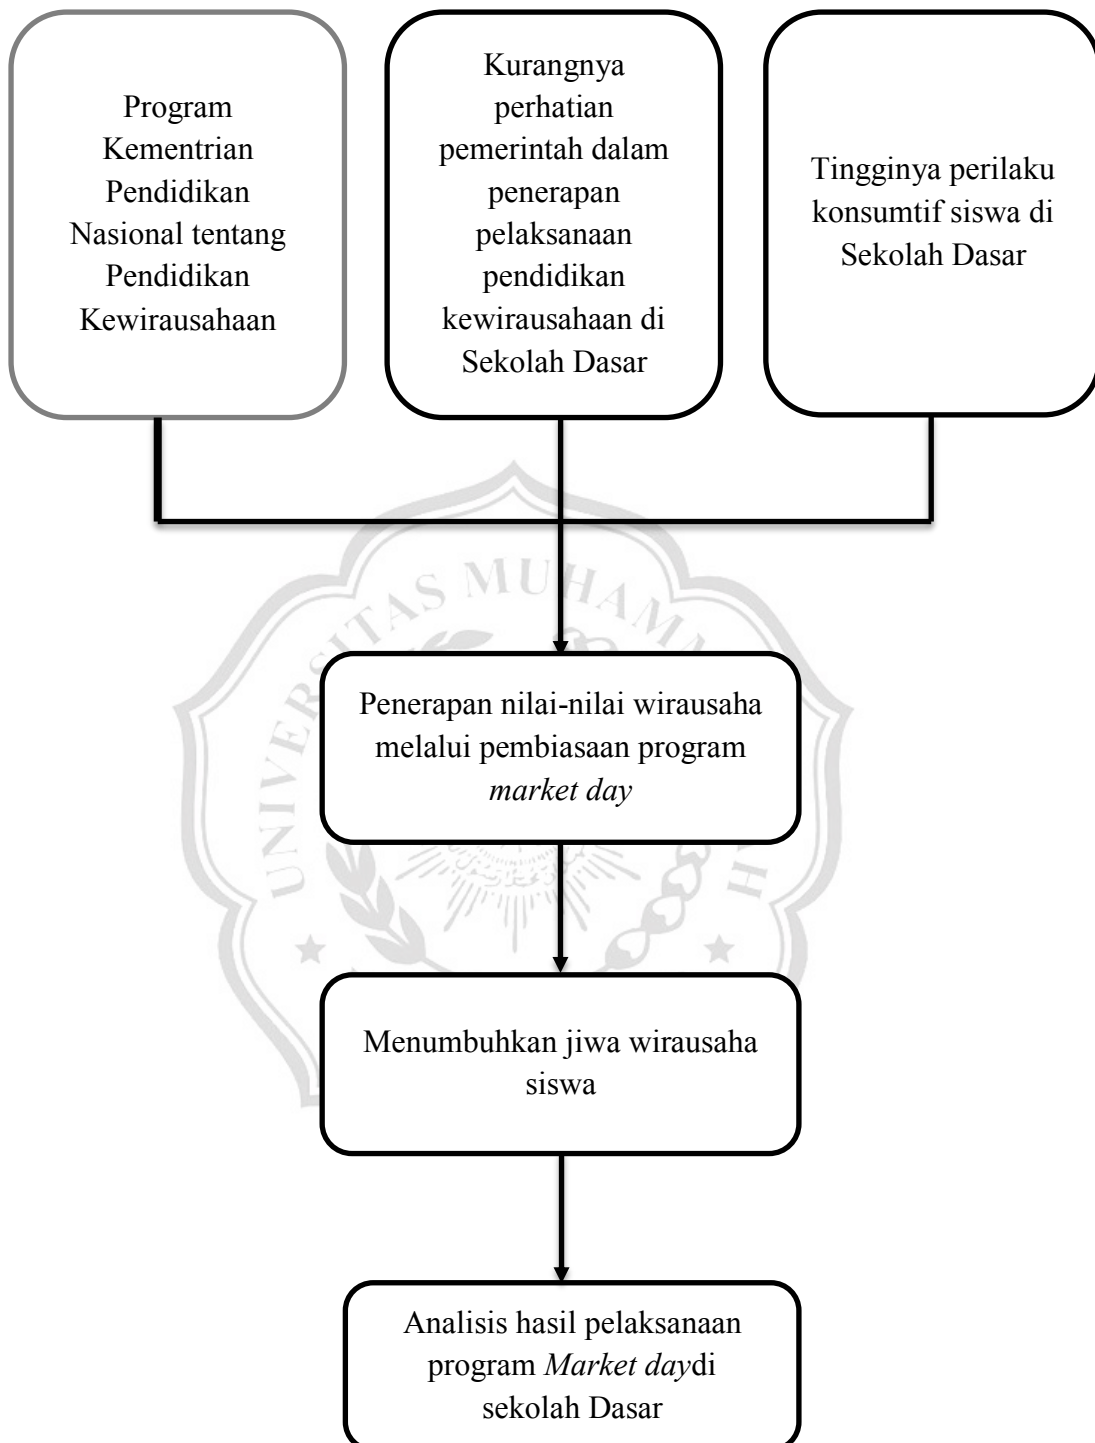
Program Kementrian Pendidikan Nasional tentang Pendidikan Kewirausahaan

Kurangnya perhatian pemerintah dalam penerapan pelaksanaan pendidikan kewirausahaan di Sekolah Dasar

Tingginya perilaku konsumtif siswa di Sekolah Dasar

UNIVERSITAS MUHAM

Penerapan nilai-nilai wirausaha melalui pembiasaan program *market day*

Menumbuhkan jiwa wirausaha siswa

Analisis hasil pelaksanaan program *Market day*di sekolah Dasar